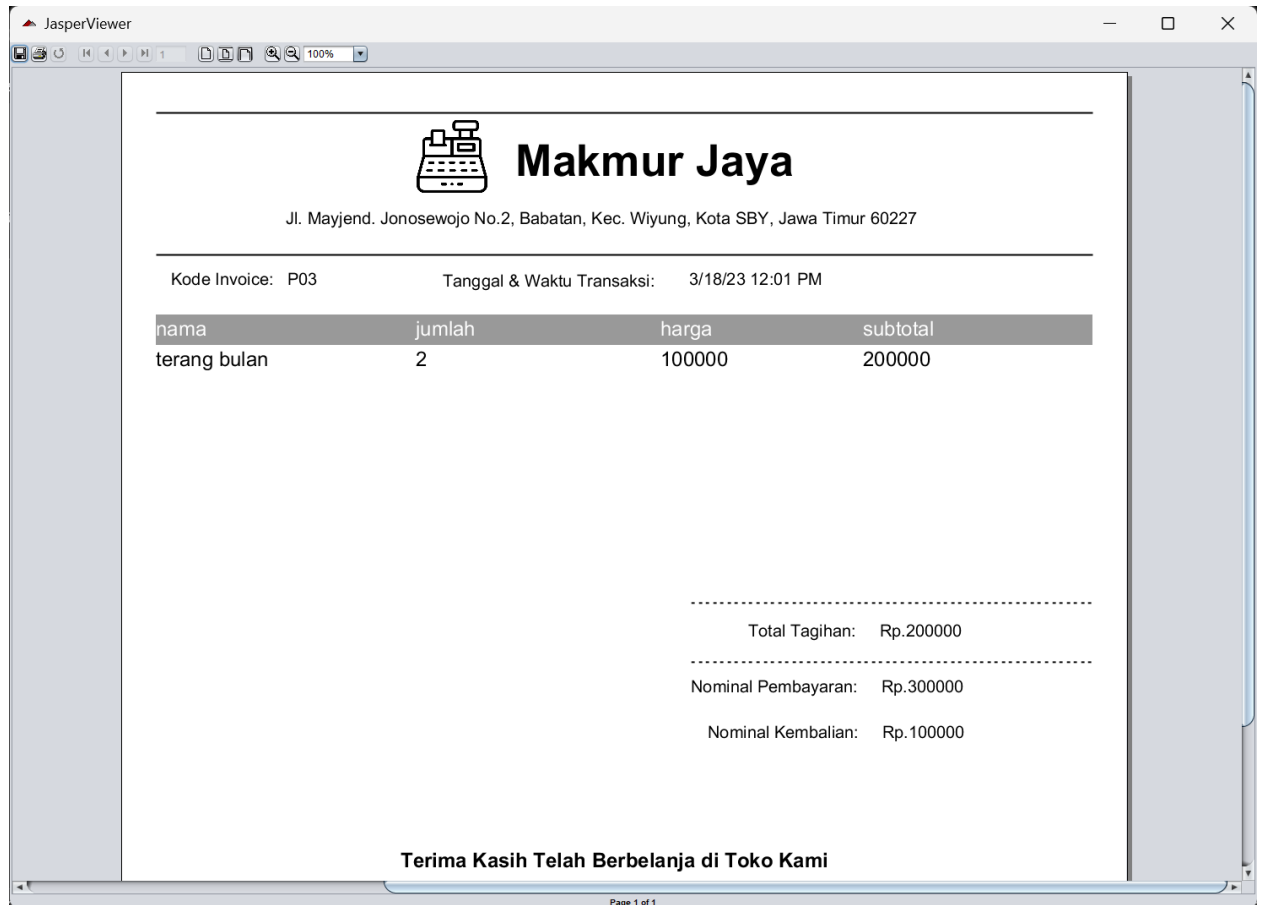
JasperViewer

1 100%

Makmur Jaya

Jl. Mayjend. Jonosewojo No.2, Babatan, Kec. Wiyung, Kota SBY, Jawa Timur 60227

Kode Invoice: P03 Tanggal & Waktu Transaksi: 3/18/23 12:01 PM

| nama | jumlah | harga | subtotal |
|---|---|---|---|
| terang bulan | 2 | 100000 | 200000 |

Total Tagihan: Rp.200000

Nominal Pembayaran: Rp.300000

Nominal Kembalian: Rp.100000

Terima Kasih Telah Berbelanja di Toko Kami

Page 1 of 1